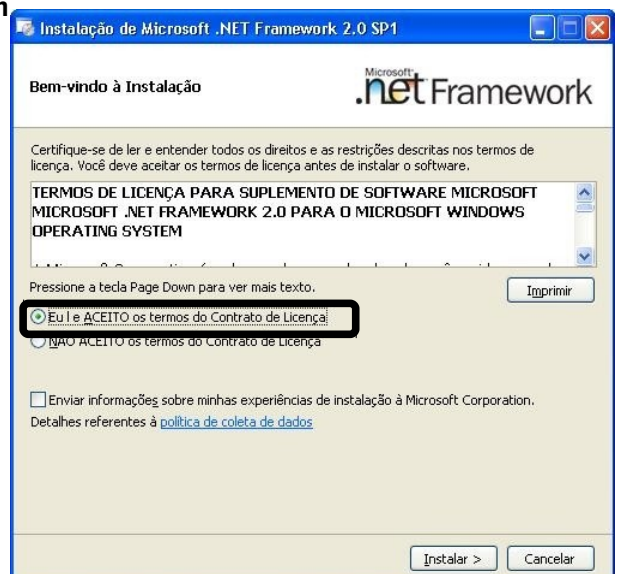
Instalação de Microsoft .NET Framework 2.0 SP1

Bem-vindo à Instalação

Microsoft .net Framework

Certifique-se de ler e entender todos os direitos e as restrições descritas nos termos de licença. Você deve aceitar os termos de licença antes de instalar o software.

TERMOS DE LICENÇA PARA SUPLEMENTO DE SOFTWARE MICROSOFT MICROSOFT .NET FRAMEWORK 2.0 PARA O MICROSOFT WINDOWS OPERATING SYSTEM

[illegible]

Pressione a tecla Page Down para ver mais texto.

Imprimir

Eu l e ACEITO os termos do Contrato de Licença

NÃO ACEITO os termos do Contrato de Licença

Enviar informações sobre minhas experiências de instalação à Microsoft Corporation.

Detalhes referentes à política de coleta de dados

Instalar >

Cancelar